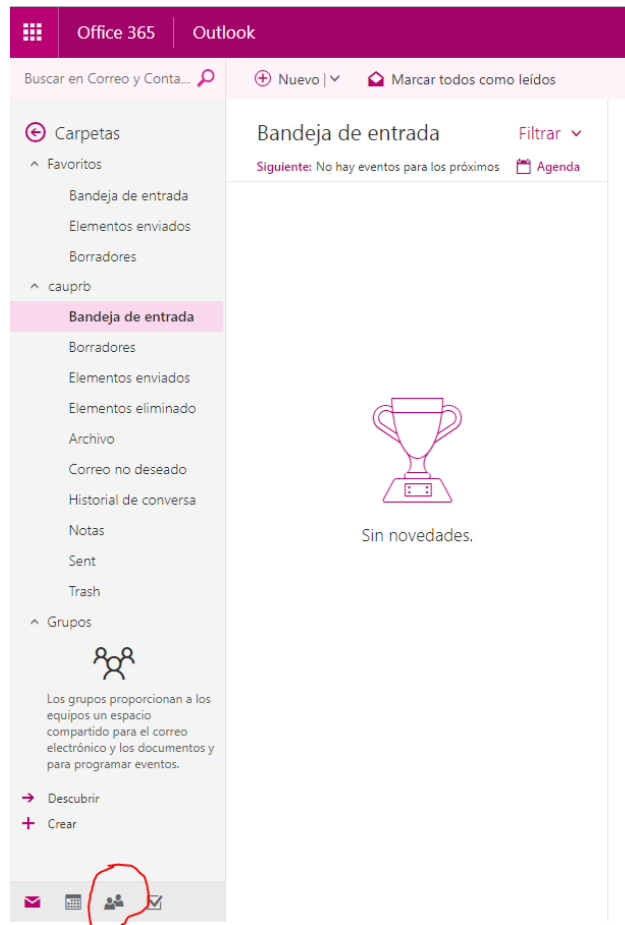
Office 365 | Outlook

Buscar en Correo y Conta...

Nuevo | Marcar todos como leídos

Carpetas
Favoritos
Bandeja de entrada
Elementos enviados
Borradores
cauprb
Bandeja de entrada
Borradores
Elementos enviados
Elementos eliminado
Archivo
Correo no deseado
Historial de conversa
Notas
Sent
Trash
Grupos

Los grupos proporcionan a los equipos un espacio compartido para el correo electrónico y los documentos y para programar eventos.

Descubrir
Crear

Bandeja de entrada
Filtrar
Siguiente: No hay eventos para los próximos
Agenda

Sin novedades.